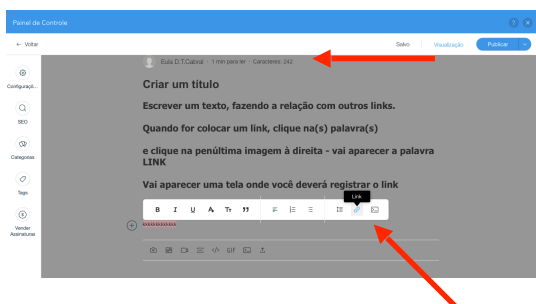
Painel de Controle

← Voltar

Salvo Visualização Publicar

Configuraçõ...

SEO

Categorias

Tags

Vender Assinaturas

Eula D.T.Cabral · 1 min para ler · Caracteres: 242

Criar um título

Escrever um texto, fazendo a relação com outros links.

Quando for colocar um link, clique na(s) palavra(s)

e clique na penúltima imagem à direita - vai aparecer a palavra LINK

Vai aparecer uma tela onde você deverá registrar o link

Link

B I U Tт ❞

+ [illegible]

GIF